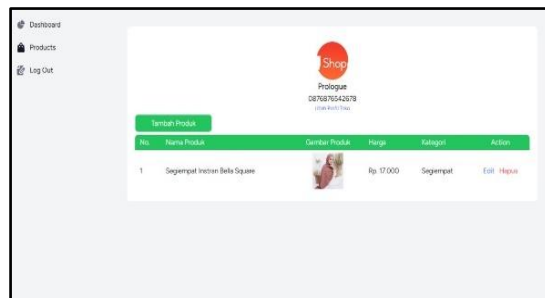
Dashboard
Products
Log Out

Shop
Prologue
0876876542678
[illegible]

Tambah Produk

| No. | Nama Produk | Gambar Produk | Harga | Kategori | Action |
|---|---|---|---|---|---|
| 1 | Segiempat Instan Bella Square | | Rp. 17.000 | Segiempat | Edit Hapus |